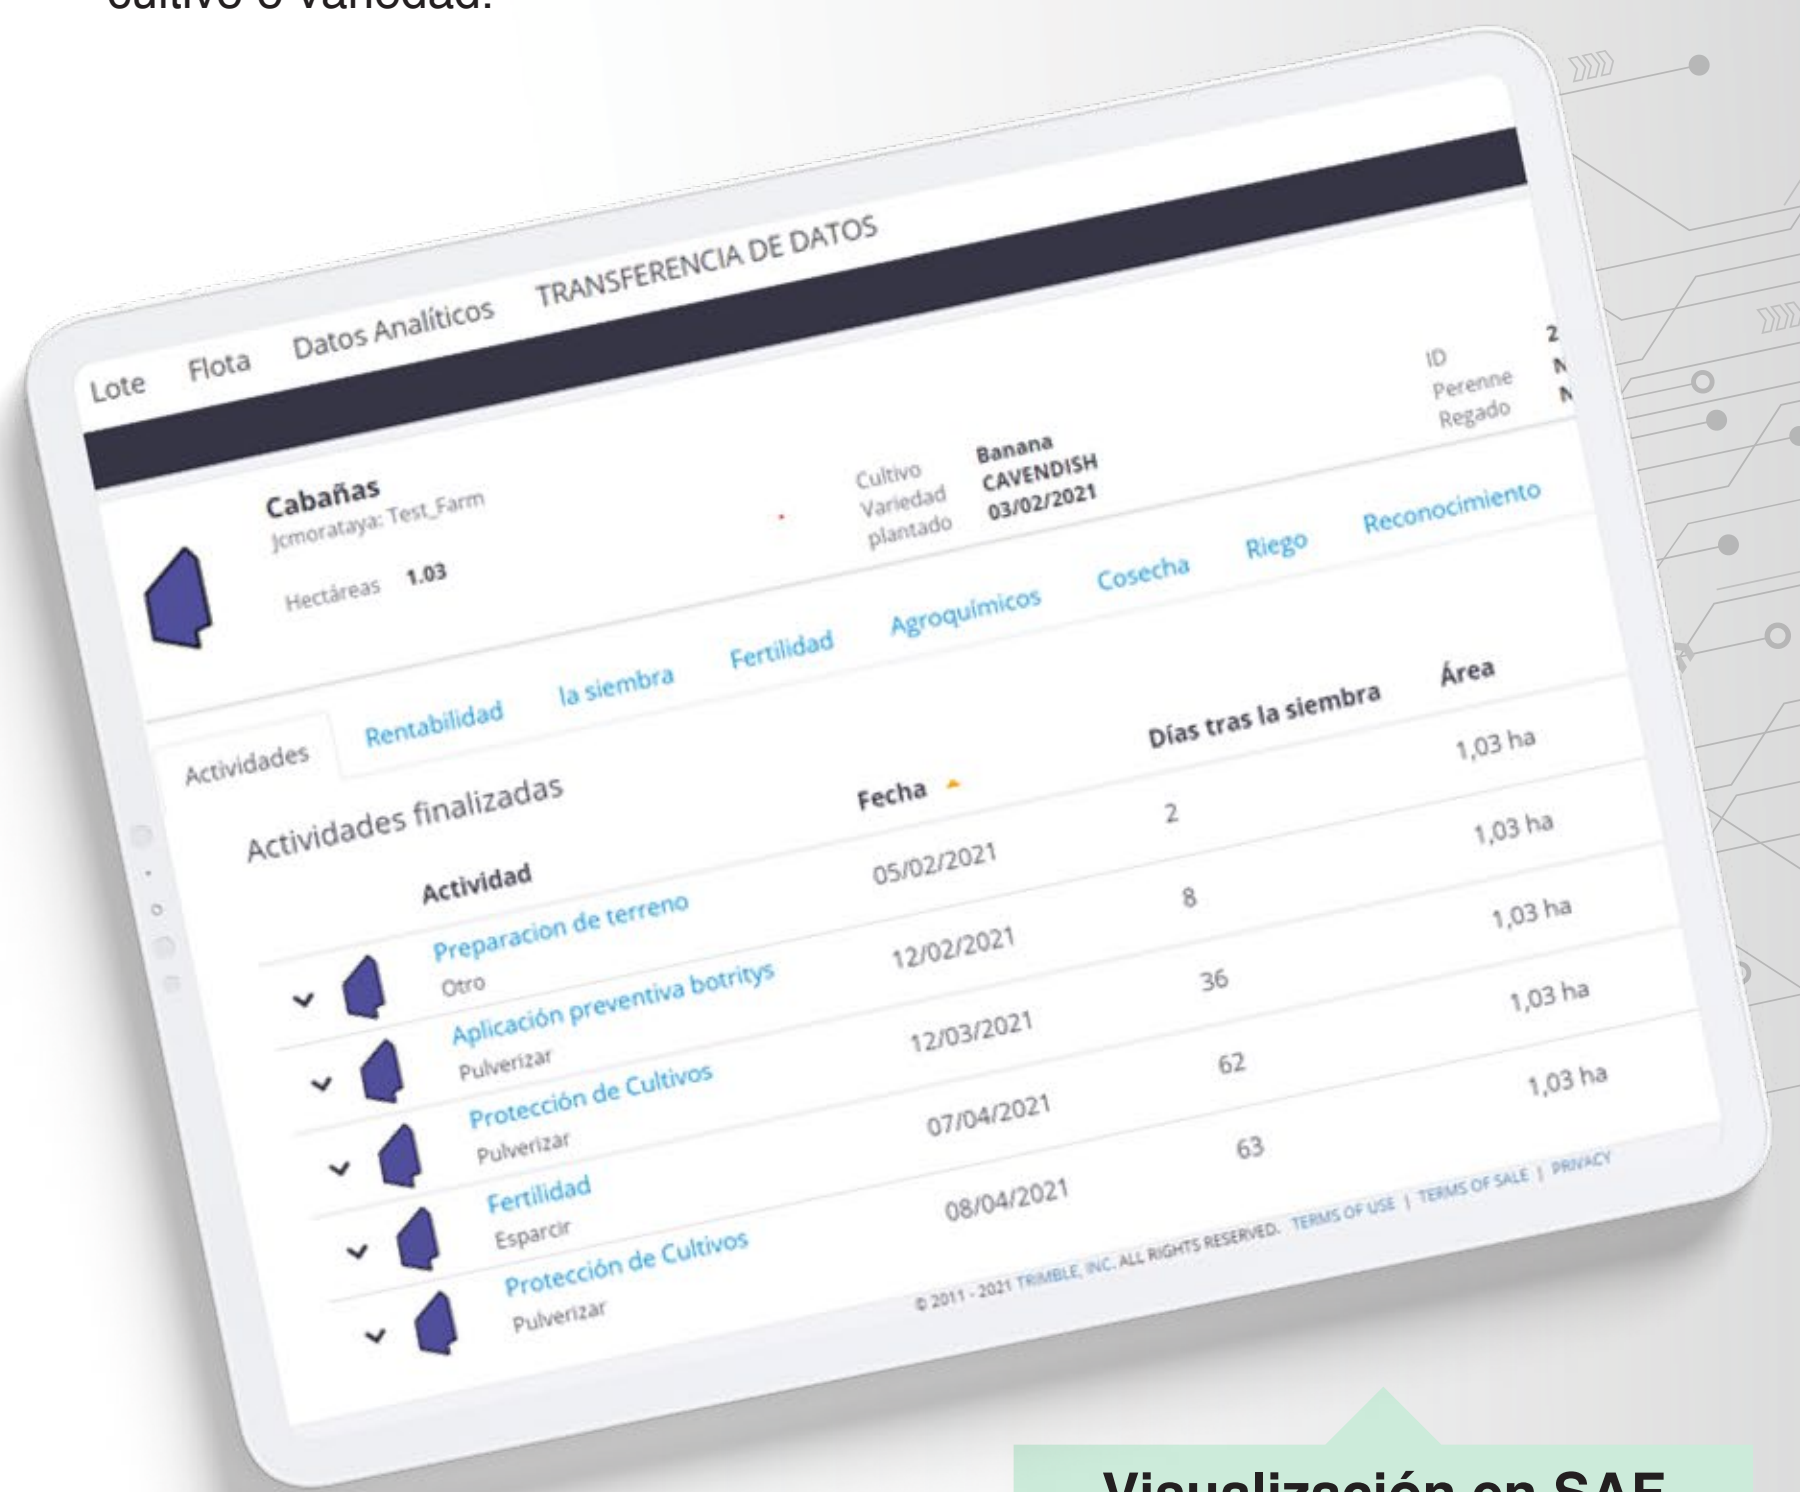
cultivo o variedad.

Lote Flota Datos Analíticos TRANSFERENCIA DE DATOS

Cabañas
Jcmorataya: Test_Farm
Hectáreas 1.03

Cultivo Banana
Variedad CAVENDISH
plantado 03/02/2021

ID 2
Perenne N
Regado N

Actividades Rentabilidad la siembra Fertilidad Agroquímicos Cosecha Riego Reconocimiento

Actividades finalizadas

| Actividad | Fecha | Días tras la siembra | Área |
|---|---|---|---|
| Preparacion de terreno Otro | 05/02/2021 | 2 | 1,03 ha |
| Aplicación preventiva botritys Pulverizar | 12/02/2021 | 8 | 1,03 ha |
| Protección de Cultivos Pulverizar | 12/03/2021 | 36 | 1,03 ha |
| Fertilidad Esparcir | 07/04/2021 | 62 | 1,03 ha |
| Protección de Cultivos Pulverizar | 08/04/2021 | 63 | 1,03 ha |

© 2011 - 2021 TRIMBLE, INC. ALL RIGHTS RESERVED. TERMS OF USE | TERMS OF SALE | PRIVACY

Visualización en SAF